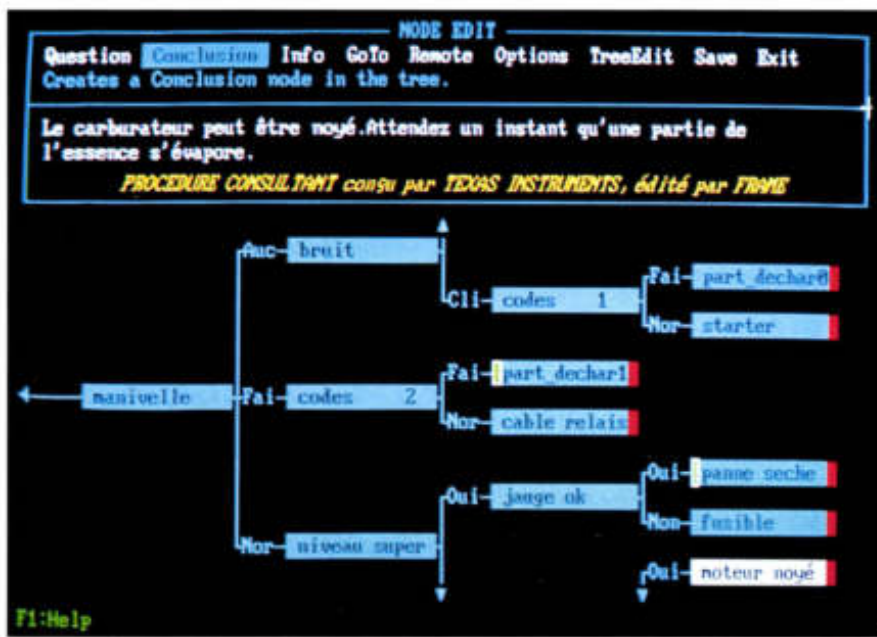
NODE EDIT

Question Conclusion Info GoTo Remote Options TreeEdit Save Exit
Creates a Conclusion node in the tree.

Le carburateur peut être noyé.Attendez un instant qu'une partie de l'essence s'évapore.

PROCEDURE CONSULTANT conçu par TEXAS INSTRUMENTS, édité par FRAME

manivelle

Auc- bruit

Cli- codes 1

Fai- part_dechar0

Nor- starter

Fai- codes 2

Fai- part_dechar1

Nor- cable relais

Nor- niveau super

Oui- jauge ok

Oui- panne seche

Non- fusible

Oui- moteur noyé

F1:Help